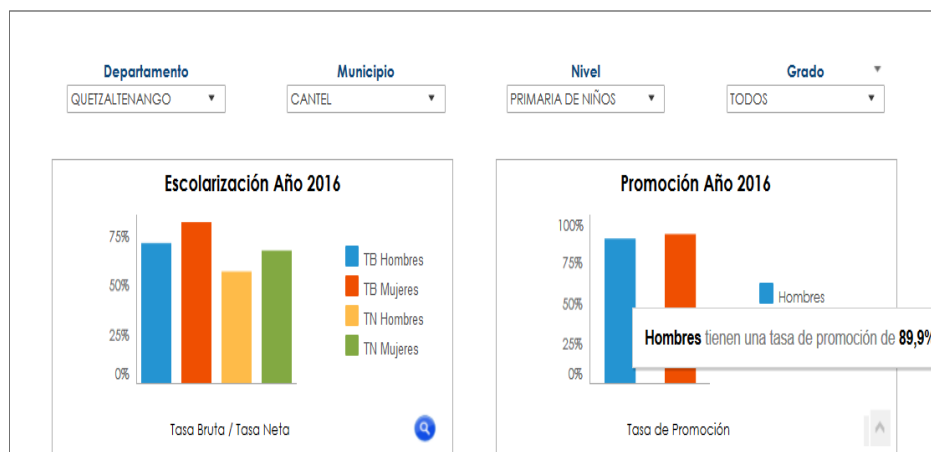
Departamento
QUETZALTENANGO ▾

Municipio
CANTEL ▾

Nivel
PRIMARIA DE NIÑOS ▾

Grado
TODOS ▾

Escolarización Año 2016

75%
50%
25%
0%

TB Hombres
TB Mujeres
TN Hombres
TN Mujeres

Tasa Bruta / Tasa Neta

Promoción Año 2016

100%
75%
50%
25%
0%

Hombres

**Hombres** tienen una tasa de promoción de **89,9%**

Tasa de Promoción